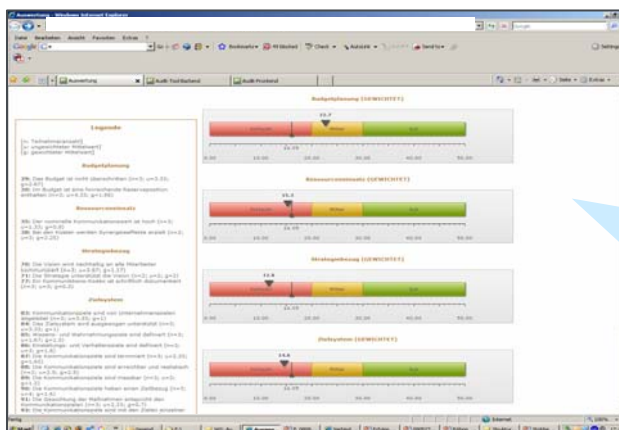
Auswertung - Windows Internet Explorer

Datei Bearbeiten Ansicht Favoriten Extras ?

Google

Bookmarks

Check

Senden

Auswertung

Audit-Tool Backend

Audit Frontend

Seite

Extras

Legende

[n: Teilnehmeranzahl]
[x: ungewichteter Mittelwert]
[g: gewichteter Mittelwert]

Budgetplanung

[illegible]

Ressourceneinsatz

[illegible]

Strategiebezug

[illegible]

Zielsystem

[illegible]

Budgetplanung (GEWICHTET)

23.7

Mittel

Gut

0.00

10.00

20.00

30.00

40.00

50.00

Ressourceneinsatz (GEWICHTET)

15.2

Mittel

Gut

0.00

10.00

20.00

30.00

40.00

50.00

Strategiebezug (GEWICHTET)

11.8

Mittel

Gut

0.00

10.00

20.00

30.00

40.00

50.00

Zielsystem (GEWICHTET)

14.8

Mittel

Gut

0.00

10.00

20.00

30.00

40.00

50.00

Internet

100%